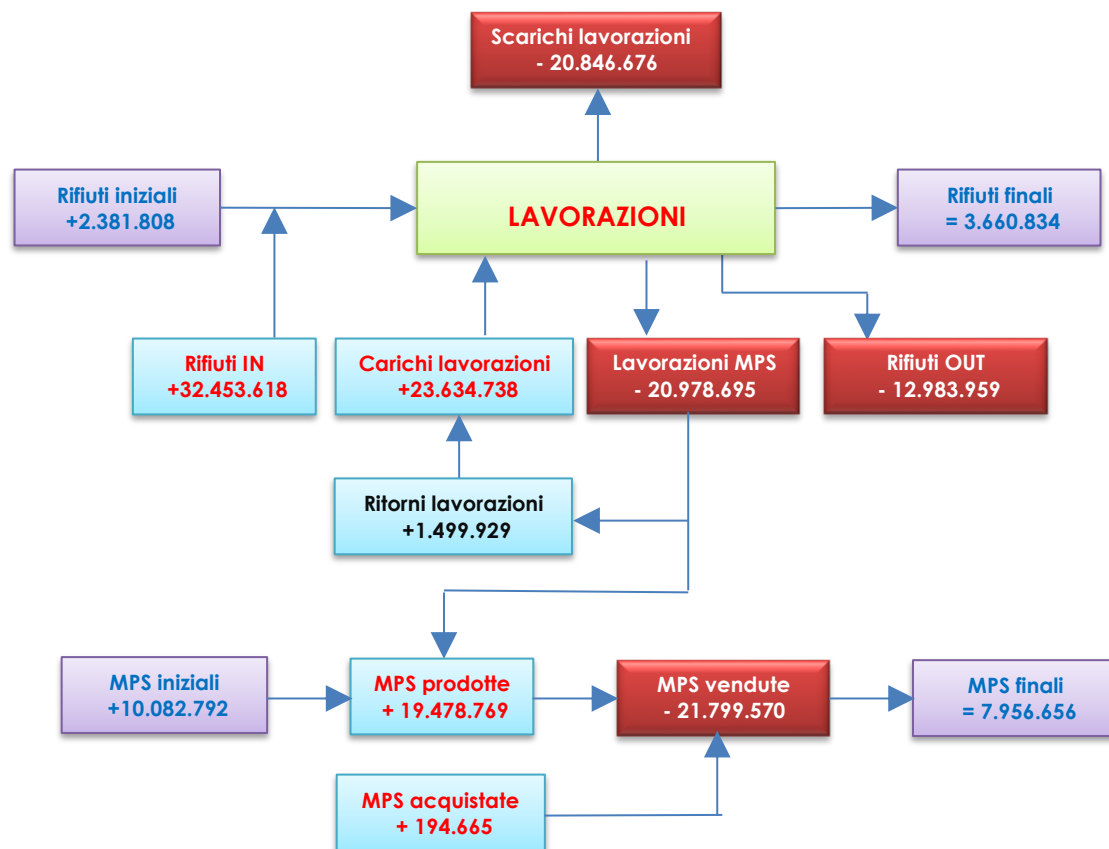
Scarichi lavorazioni
- 20.846.676

Rifiuti iniziali
+2.381.808

LAVORAZIONI

Rifiuti finali
= 3.660.834

Rifiuti IN
+32.453.618

Carichi lavorazioni
+23.634.738

Lavorazioni MPS
- 20.978.695

Rifiuti OUT
- 12.983.959

Ritorni lavorazioni
+1.499.929

MPS iniziali
+10.082.792

MPS prodotte
+ 19.478.769

MPS vendute
- 21.799.570

MPS finali
= 7.956.656

MPS acquistate
+ 194.665